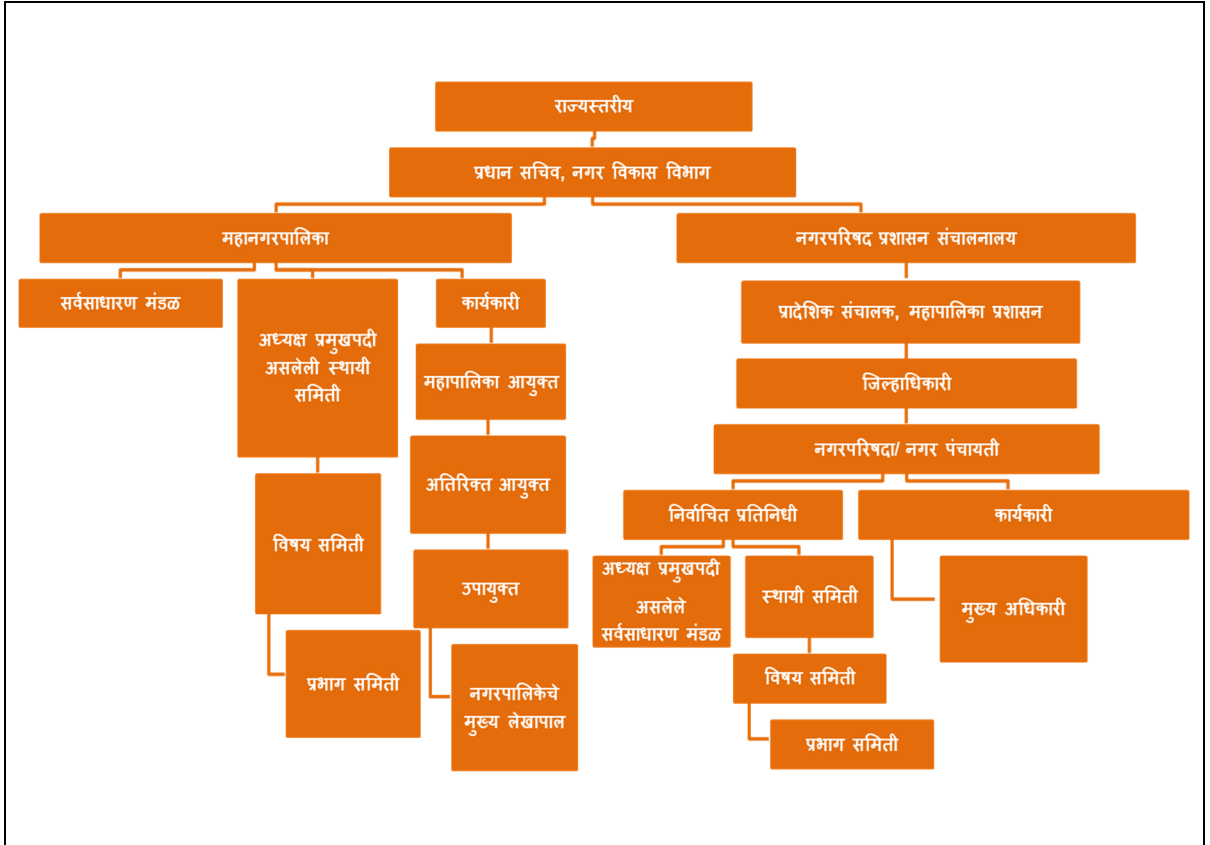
राज्यस्तरीय

प्रधान सचिव, नगर विकास विभाग

महानगरपालिका

नगरपरिषद प्रशासन संचालनालय

सर्वसाधारण मंडळ

अध्यक्ष प्रमुखपदी असलेली स्थायी समिती

विषय समिती

प्रभाग समिती

कार्यकारी

महापालिका आयुक्त

अतिरिक्त आयुक्त

उपायुक्त

नगरपालिकेचे मुख्य लेखापाल

प्रादेशिक संचालक, महापालिका प्रशासन

जिल्हाधिकारी

नगरपरिषदा/ नगर पंचायती

निर्वाचित प्रतिनिधी

अध्यक्ष प्रमुखपदी असलेले सर्वसाधारण मंडळ

स्थायी समिती

विषय समिती

प्रभाग समिती

कार्यकारी

मुख्य अधिकारी